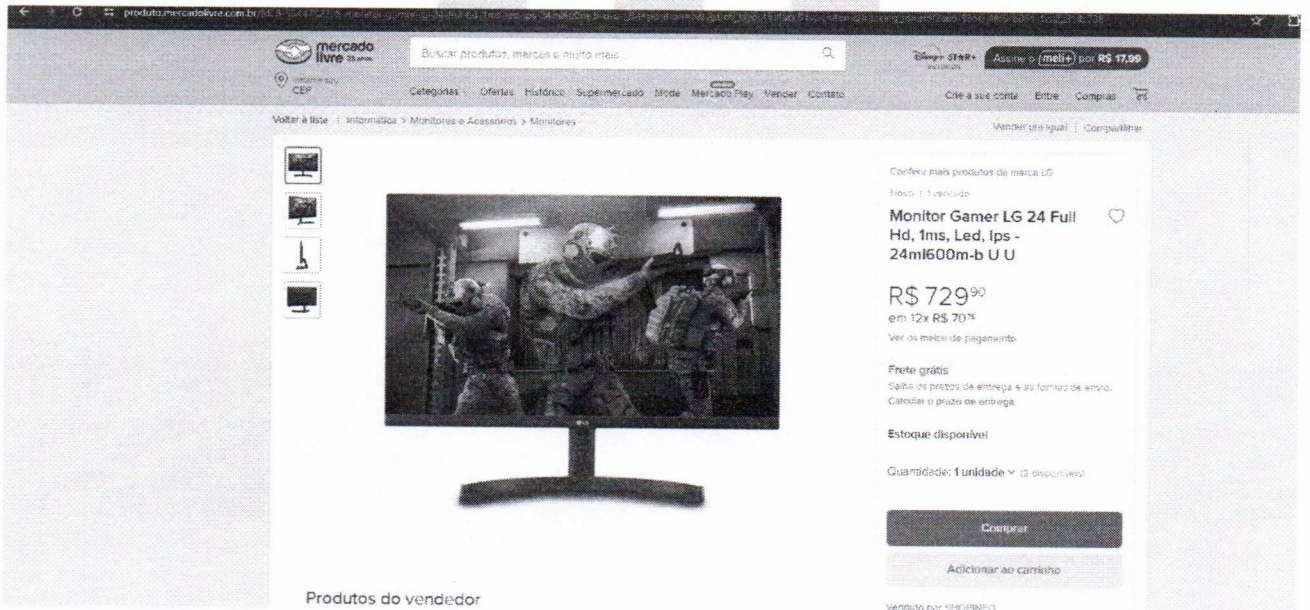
produto.mercadolivre.com.br/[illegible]

mercado livre

Buscar produtos, marcas e muito mais...

Disney+ STAR+

Assine o meli+ por R$ 17,99

Informe seu CEP

Categorias Ofertas Histórico Supermercado Moda Mercado Play Vender Contato

Crie a sua conta Entre Compras

Voltar à lista | Informática > Monitores e Acessórios > Monitores

Vender um igual | Compartilhar

Conferir mais produtos da marca LG

Novo | 1 vendido

Monitor Gamer LG 24 Full Hd, 1ms, Led, Ips - 24ml600m-b U U

R$ 729$^{90}$

em 12x R$ 70$^{75}$

Ver os meios de pagamento

Frete grátis

Saiba os prazos de entrega e as formas de envio.

Calcular o prazo de entrega

Estoque disponível

Quantidade: 1 unidade (2 disponíveis)

Comprar

Adicionar ao carrinho

Produtos do vendedor

Vendido por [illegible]